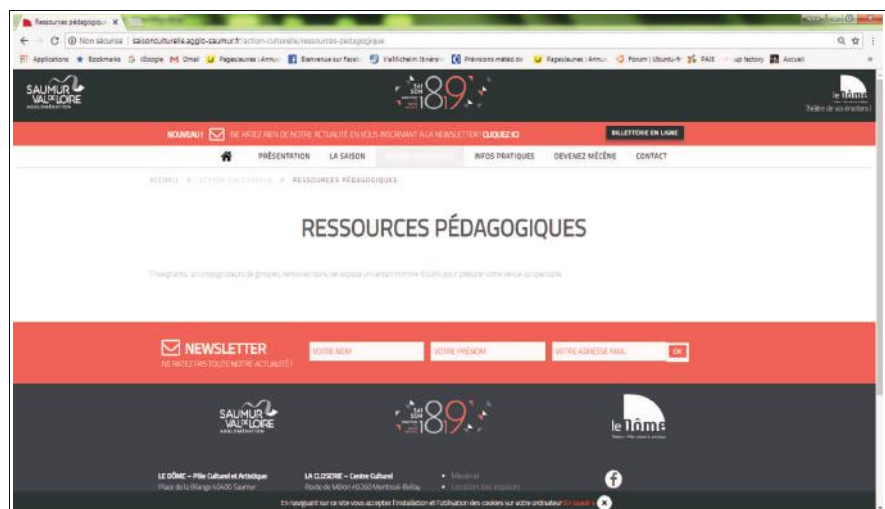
Ressources pédagogiqu ×

Non sécurisé | saisonculturelle.agglo-saumur.fr/action-culturelle/ressources-pedagogique

Applications Bookmarks iGoogle Gmail Pagesjaunes : Annu Bienvenue sur faceb ViaMichelin itinérai Prévisions météo sur Pagesjaunes : Annu Forum | Ubuntu-fr PAIE up factory Accueil

SAUMUR VAL DE LOIRE AGGLOMÉRATION

18 19

le Dôme Théâtre de vos émotions !

NOUVEAU ! NE RATEZ RIEN DE NOTRE ACTUALITÉ EN VOUS INSCRIVANT A LA NEWSLETTER ! CLIQUEZ ICI

BILLETTERIE EN LIGNE

PRÉSENTATION LA SAISON ACTION CULTURELLE INFOS PRATIQUES DEVENEZ MÉCÈNE CONTACT

ACCUEIL > ACTION CULTURELLE > RESSOURCES PÉDAGOGIQUES

RESSOURCES PÉDAGOGIQUES

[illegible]

NEWSLETTER
NE RATEZ PAS TOUTE NOTRE ACTUALITÉ !

VOTRE NOM VOTRE PRÉNOM VOTRE ADRESSE MAIL OK

SAUMUR VAL DE LOIRE AGGLOMÉRATION

18 19

le Dôme

LE DÔME – Pôle Culturel et Artistique
Place de la Bilange 49400 Saumur

LA CLOSERIE – Centre Culturel
Route de Méron 49260 Montreuil-Bellay

Mécénat
Location des espaces

En naviguant sur ce site vous acceptez l'installation et l'utilisation des cookies sur votre ordinateur En savoir +